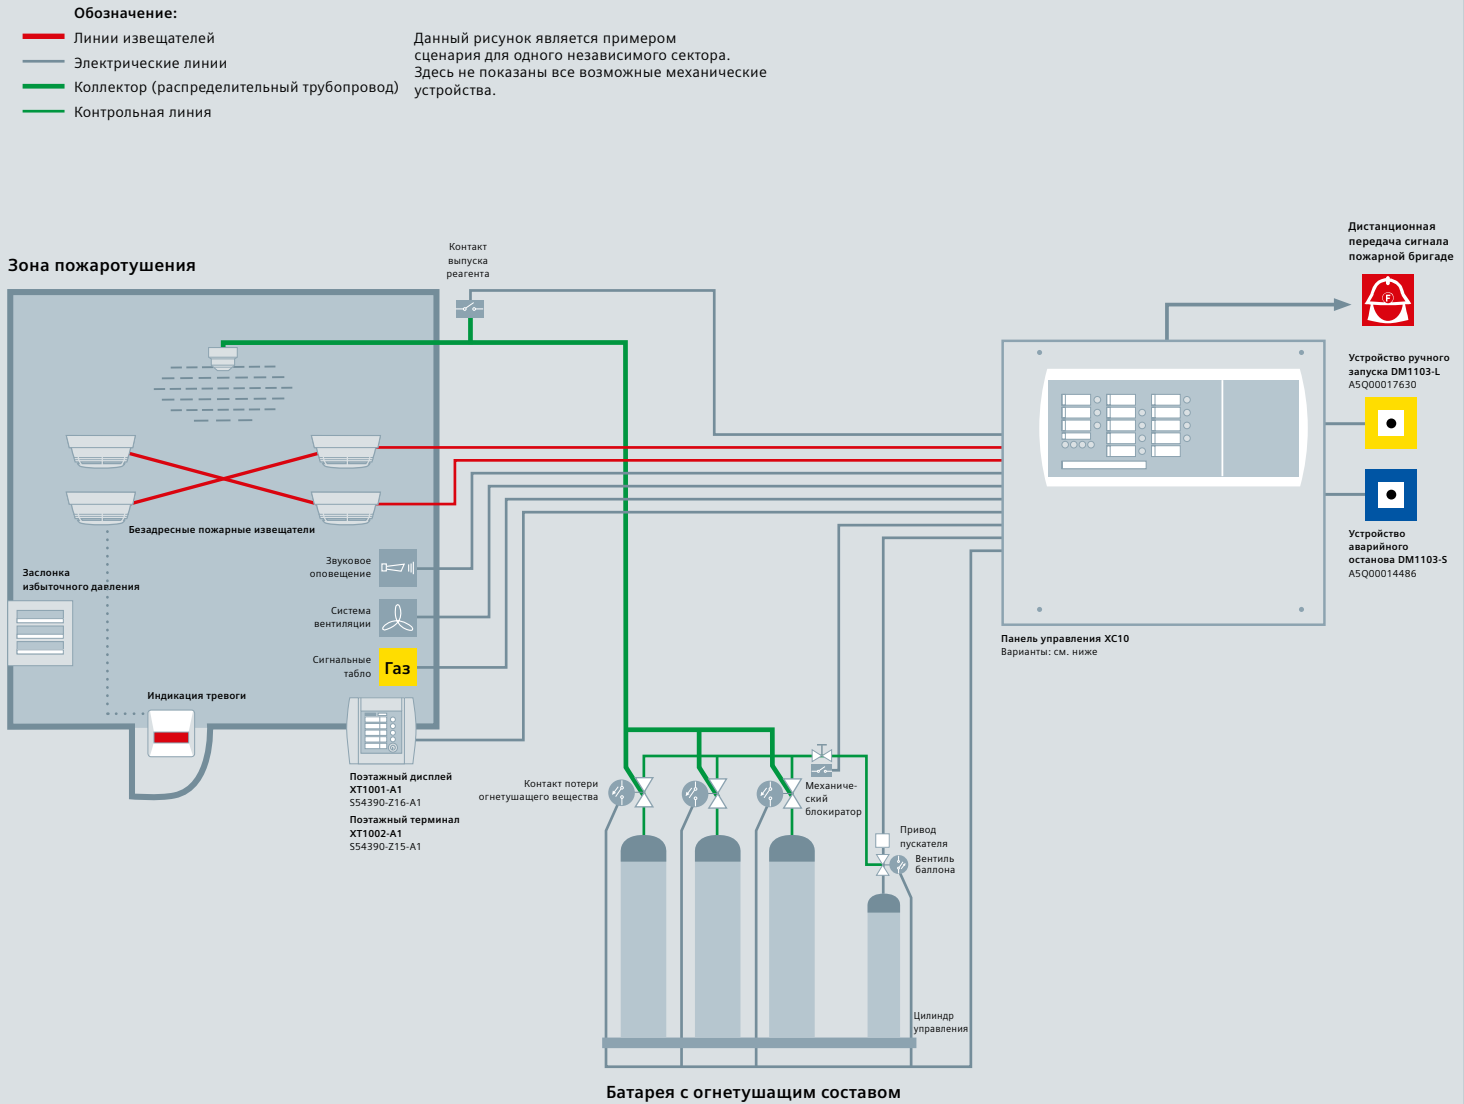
Обозначение:
Линии извещателей
Электрические линии
Коллектор (распределительный трубопровод)
Контрольная линия

Данный рисунок является примером сценария для одного независимого сектора. Здесь не показаны все возможные механические устройства.

Зона пожаротушения

Контакт выпуска реагента

Дистанционная передача сигнала пожарной бригаде

Устройство ручного запуска DM1103-L
A5Q00017630

Устройство аварийного останова DM1103-S
A5Q00014486

Безадресные пожарные извещатели

Заслонка избыточного давления

Звуковое оповещение

Система вентиляции

Сигнальные табло

Газ

Индикация тревоги

Панель управления XC10
Варианты: см. ниже

Поэтажный дисплей
XT1001-A1
S54390-Z16-A1
Поэтажный терминал
XT1002-A1
S54390-Z15-A1

Контакт потери огнетушащего вещества

Механический блокиратор

Привод пускателя

Вентиль баллона

Цилиндр управления

Батарея с огнетушащим составом